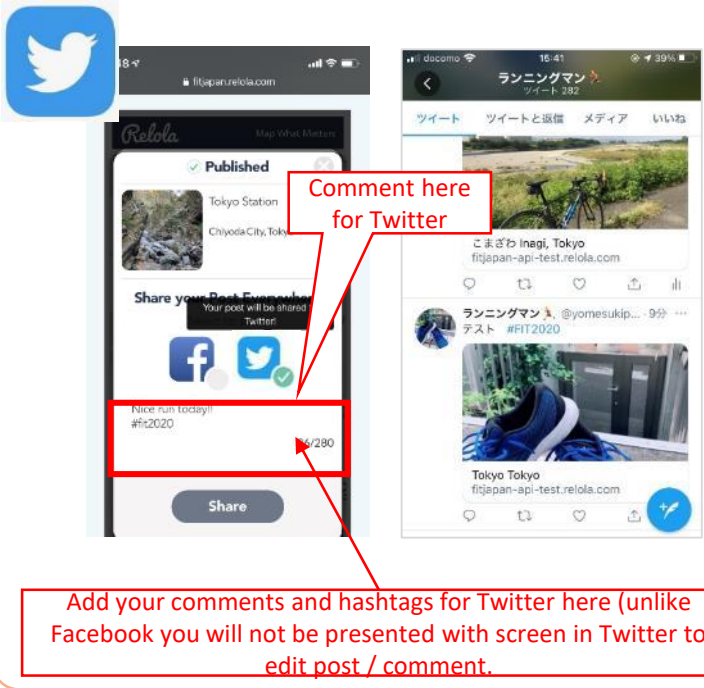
48

fitjapan.relola.com

Relola Map What Matters

Published

Tokyo Station

Chiyoda City, Toky

Comment here for Twitter

Share your Post Everywhere

Your post will be shared Twitter!

Nice run today!!
#fit2020

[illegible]6/280

Share

docomo 15:41 39%

ランニングマン

ツイート 282

ツイート ツイートと返信 メディア いいね

こまざわ Inagi, Tokyo
fitjapan-api-test.relola.com

ランニングマン @yomesukip... · 9分
テスト #FIT2020

Tokyo Tokyo
fitjapan-api-test.relola.com

Add your comments and hashtags for Twitter here (unlike Facebook you will not be presented with screen in Twitter to edit post / comment.